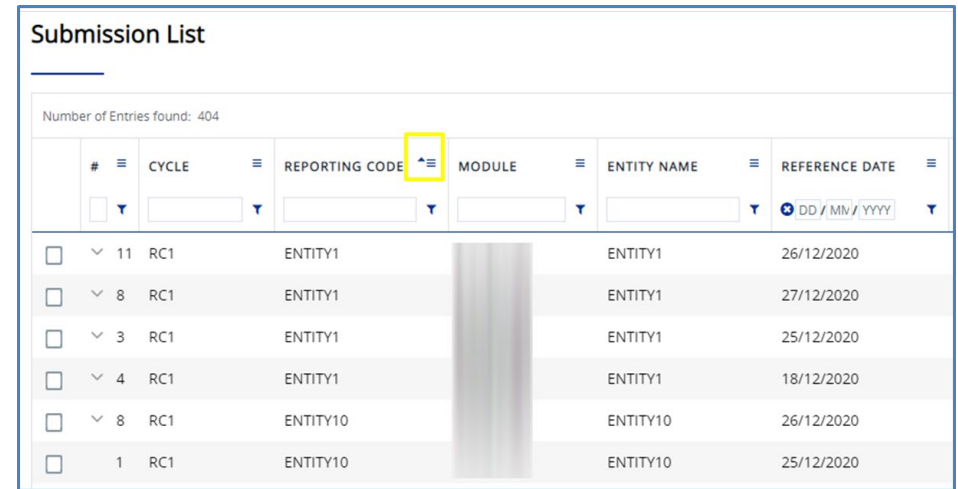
Submission List

Number of Entries found: 404

| | # | CYCLE | REPORTING CODE | MODULE | ENTITY NAME | REFERENCE DATE |
|---|---|---|---|---|---|---|
| | | | | | | DD / MM / YYYY |
| | 11 | RC1 | ENTITY1 | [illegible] | ENTITY1 | 26/12/2020 |
| | 8 | RC1 | ENTITY1 | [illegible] | ENTITY1 | 27/12/2020 |
| | 3 | RC1 | ENTITY1 | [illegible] | ENTITY1 | 25/12/2020 |
| | 4 | RC1 | ENTITY1 | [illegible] | ENTITY1 | 18/12/2020 |
| | 8 | RC1 | ENTITY10 | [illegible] | ENTITY10 | 26/12/2020 |
| | 1 | RC1 | ENTITY10 | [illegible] | ENTITY10 | 25/12/2020 |